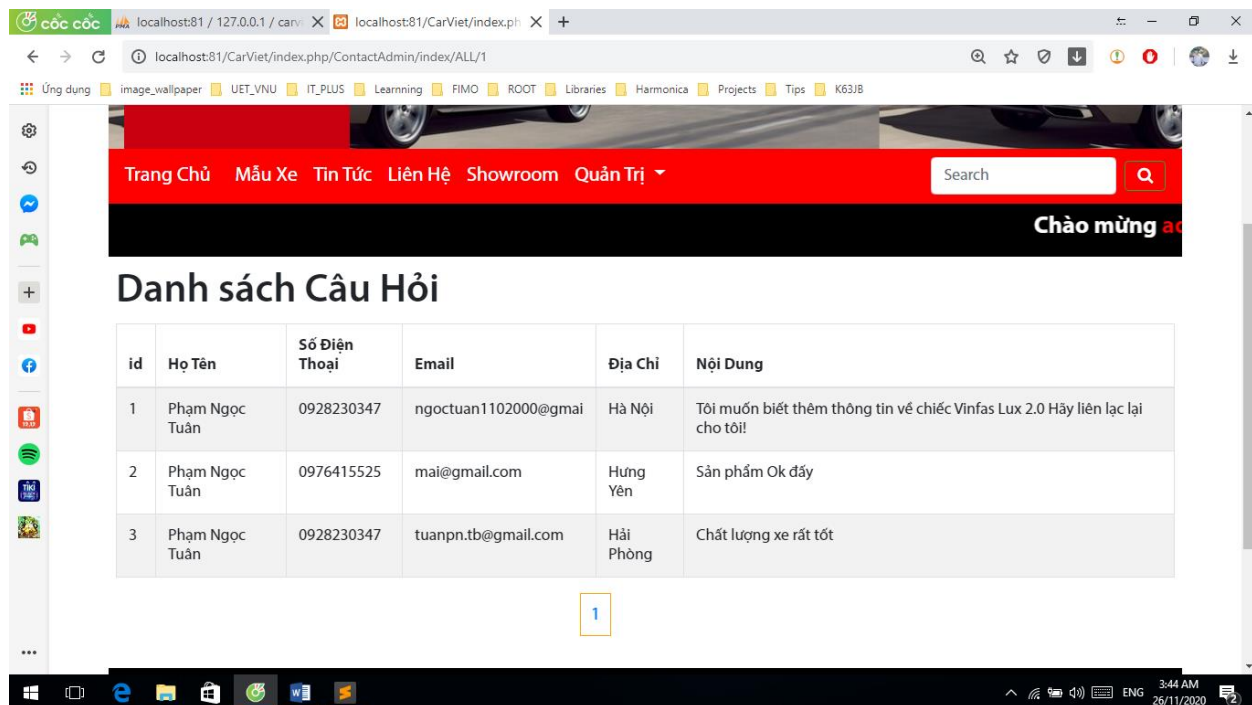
cốc cốc | localhost:81 / 127.0.0.1 / carv | localhost:81/CarViet/index.ph | +

localhost:81/CarViet/index.php/ContactAdmin/index/ALL/1

Ứng dụng | image_wallpaper | UET_VNU | IT_PLUS | Learnning | FIMO | ROOT | Libraries | Harmonica | Projects | Tips | K63JB

Trang Chủ Mẫu Xe Tin Tức Liên Hệ Showroom Quản Trị

Search

Chào mừng a

Danh sách Câu Hỏi

| id | Họ Tên | Số Điện Thoại | Email | Địa Chỉ | Nội Dung |
|---|---|---|---|---|---|
| 1 | Phạm Ngọc Tuân | 0928230347 | ngoctuan1102000@gmai | Hà Nội | Tôi muốn biết thêm thông tin về chiếc Vinfas Lux 2.0 Hãy liên lạc lại cho tôi! |
| 2 | Phạm Ngọc Tuân | 0976415525 | mai@gmail.com | Hưng Yên | Sản phẩm Ok đấy |
| 3 | Phạm Ngọc Tuân | 0928230347 | tuanpn.tb@gmail.com | Hải Phòng | Chất lượng xe rất tốt |

1

ENG 3:44 AM 26/11/2020